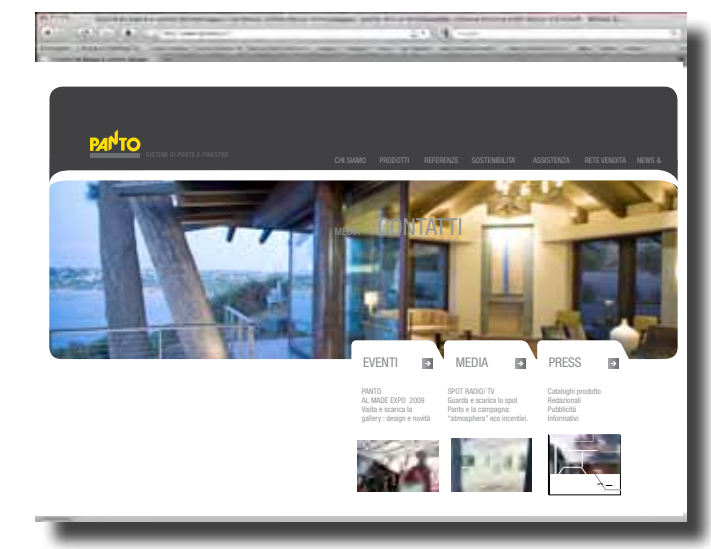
PANTO
SISTEMI DI PORTE E FINESTRE

CHI SIAMO PRODOTTI REFERENZE SOSTENIBILITA' ASSISTENZA RETE VENDITA NEWS &

MEDIA CONTATTI

EVENTI

PANTO
AL MADE EXPO 2009
Visita e scarica la gallery : design e novità

MEDIA

SPOT RADIO/ TV
Guarda e scarica lo spot Panto e la campagna: "atmosphera" eco incentivi.

PRESS

Cataloghi prodotto
Redazionali
Pubblicità
Informativi